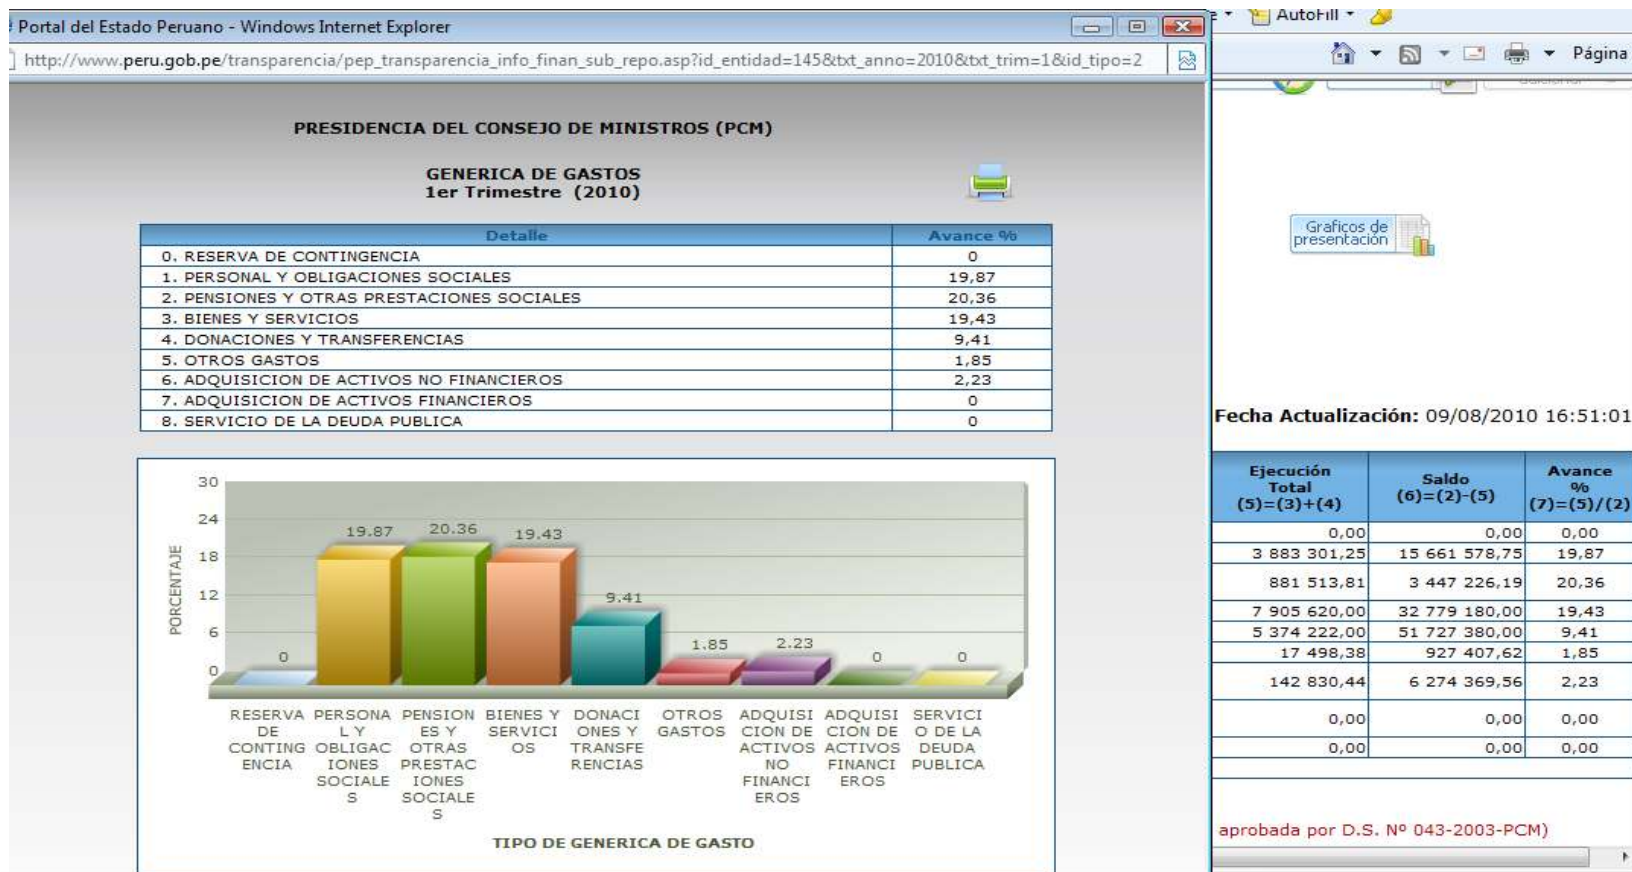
Portal del Estado Peruano - Windows Internet Explorer

http://www.peru.gob.pe/transparencia/pep_transparencia_info_finan_sub_repo.asp?id_entidad=145&txt_anno=2010&txt_trim=1&id_tipo=2

AutoFill

Página

PRESIDENCIA DEL CONSEJO DE MINISTROS (PCM)

GENERICA DE GASTOS
1er Trimestre (2010)

| Detalle | Avance % |
|---|---|
| 0. RESERVA DE CONTINGENCIA | 0 |
| 1. PERSONAL Y OBLIGACIONES SOCIALES | 19,87 |
| 2. PENSIONES Y OTRAS PRESTACIONES SOCIALES | 20,36 |
| 3. BIENES Y SERVICIOS | 19,43 |
| 4. DONACIONES Y TRANSFERENCIAS | 9,41 |
| 5. OTROS GASTOS | 1,85 |
| 6. ADQUISICION DE ACTIVOS NO FINANCIEROS | 2,23 |
| 7. ADQUISICION DE ACTIVOS FINANCIEROS | 0 |
| 8. SERVICIO DE LA DEUDA PUBLICA | 0 |

30
24
18
12
6
0
PORCENTAJE
0
19.87
20.36
19.43
9.41
1.85
2.23
0
0
RESERVA DE CONTINGENCIA
PERSONAL Y OBLIGACIONES SOCIALES
PENSIONES Y OTRAS PRESTACIONES SOCIALES
BIENES Y SERVICIOS
DONACIONES Y TRANSFERENCIAS
OTROS GASTOS
ADQUISICION DE ACTIVOS NO FINANCIEROS
ADQUISICION DE ACTIVOS FINANCIEROS
SERVICIO DE LA DEUDA PUBLICA
TIPO DE GENERICA DE GASTO

Graficos de presentacion

Fecha Actualización: 09/08/2010 16:51:01

| Ejecución Total (5)=(3)+(4) | Saldo (6)=(2)-(5) | Avance % (7)=(5)/(2) |
|---|---|---|
| 0,00 | 0,00 | 0,00 |
| 3 883 301,25 | 15 661 578,75 | 19,87 |
| 881 513,81 | 3 447 226,19 | 20,36 |
| 7 905 620,00 | 32 779 180,00 | 19,43 |
| 5 374 222,00 | 51 727 380,00 | 9,41 |
| 17 498,38 | 927 407,62 | 1,85 |
| 142 830,44 | 6 274 369,56 | 2,23 |
| 0,00 | 0,00 | 0,00 |
| 0,00 | 0,00 | 0,00 |

aprobada por D.S. Nº 043-2003-PCM)